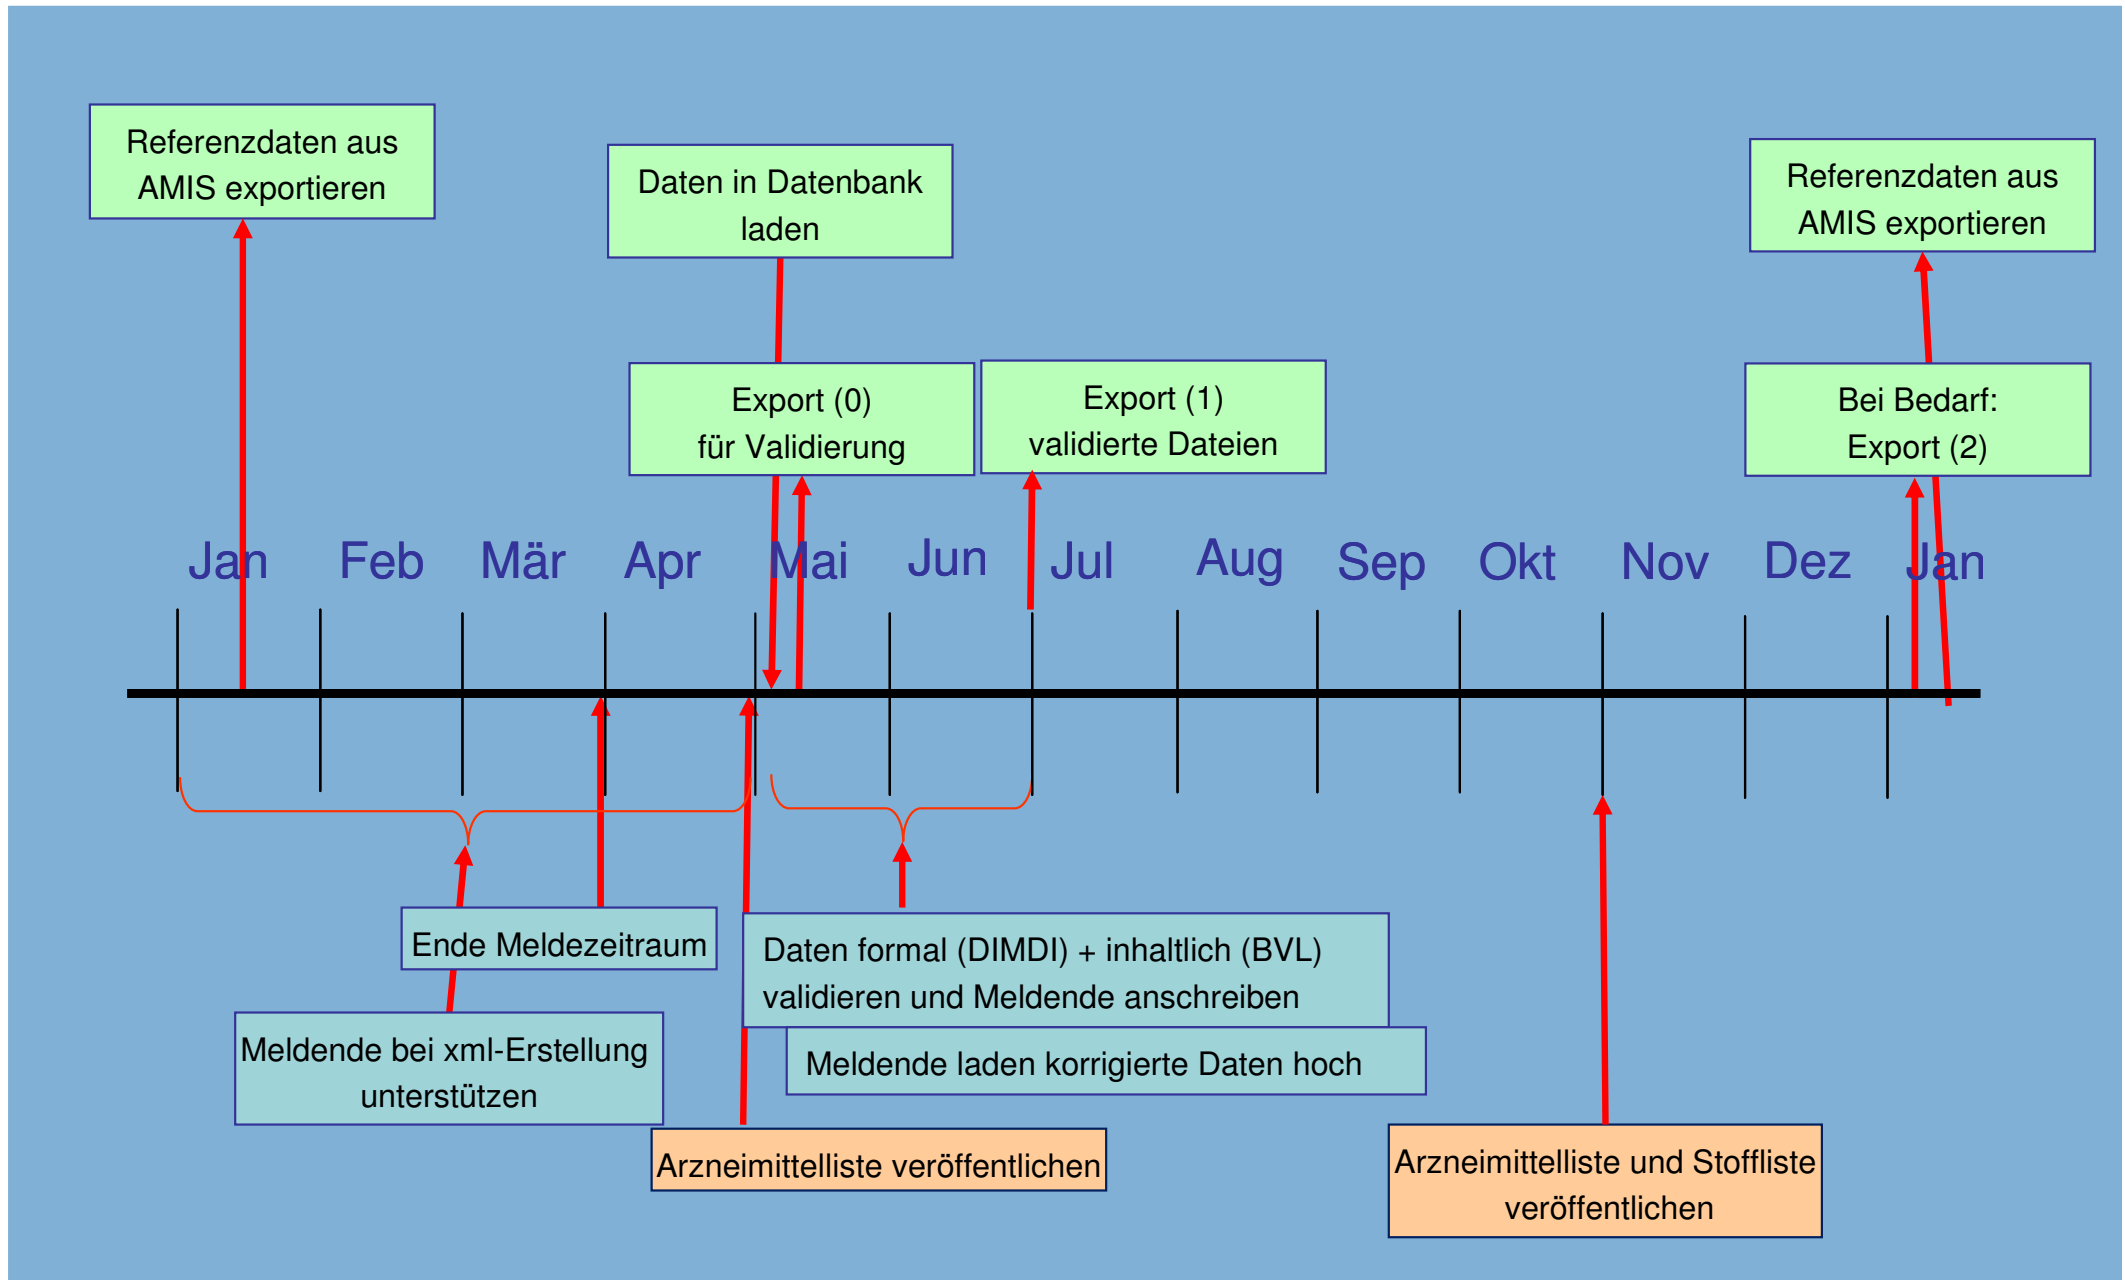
Referenzdaten aus AMIS exportieren

Daten in Datenbank laden

Referenzdaten aus AMIS exportieren

Export (0) für Validierung

Export (1) validierte Dateien

Bei Bedarf: Export (2)

Jan Feb Mär Apr Mai Jun Jul Aug Sep Okt Nov Dez Jan

Ende Meldezeitraum

Daten formal (DIMDI) + inhaltlich (BVL) validieren und Meldende anschreiben

Meldende laden korrigierte Daten hoch

Meldende bei xml-Erstellung unterstützen

Arzneimittelliste veröffentlichen

Arzneimittelliste und Stoffliste veröffentlichen